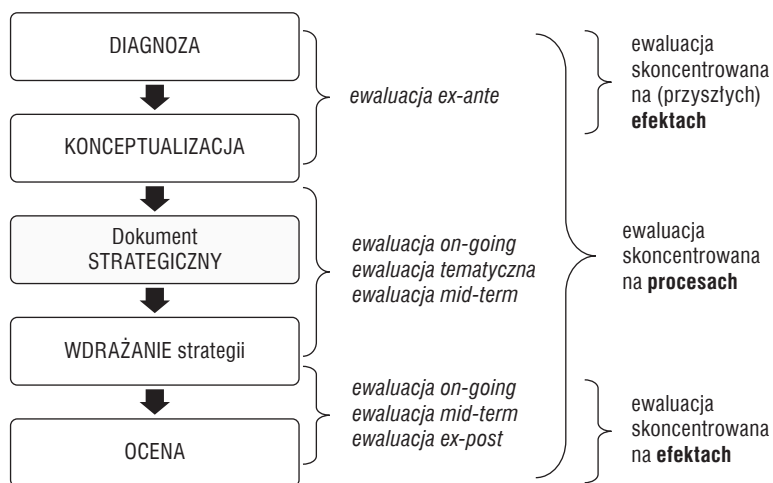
DIAGNOZA

KONCEPTUALIZACJA

Dokument STRATEGICZNY

WDRAŻANIE strategii

OCENA

ewaluacja ex-ante

ewaluacja on-going
ewaluacja tematyczna
ewaluacja mid-term

ewaluacja on-going
ewaluacja mid-term
ewaluacja ex-post

ewaluacja skoncentrowana na (przyszłych) **efektach**

ewaluacja skoncentrowana na **procesach**

ewaluacja skoncentrowana na **efektach**